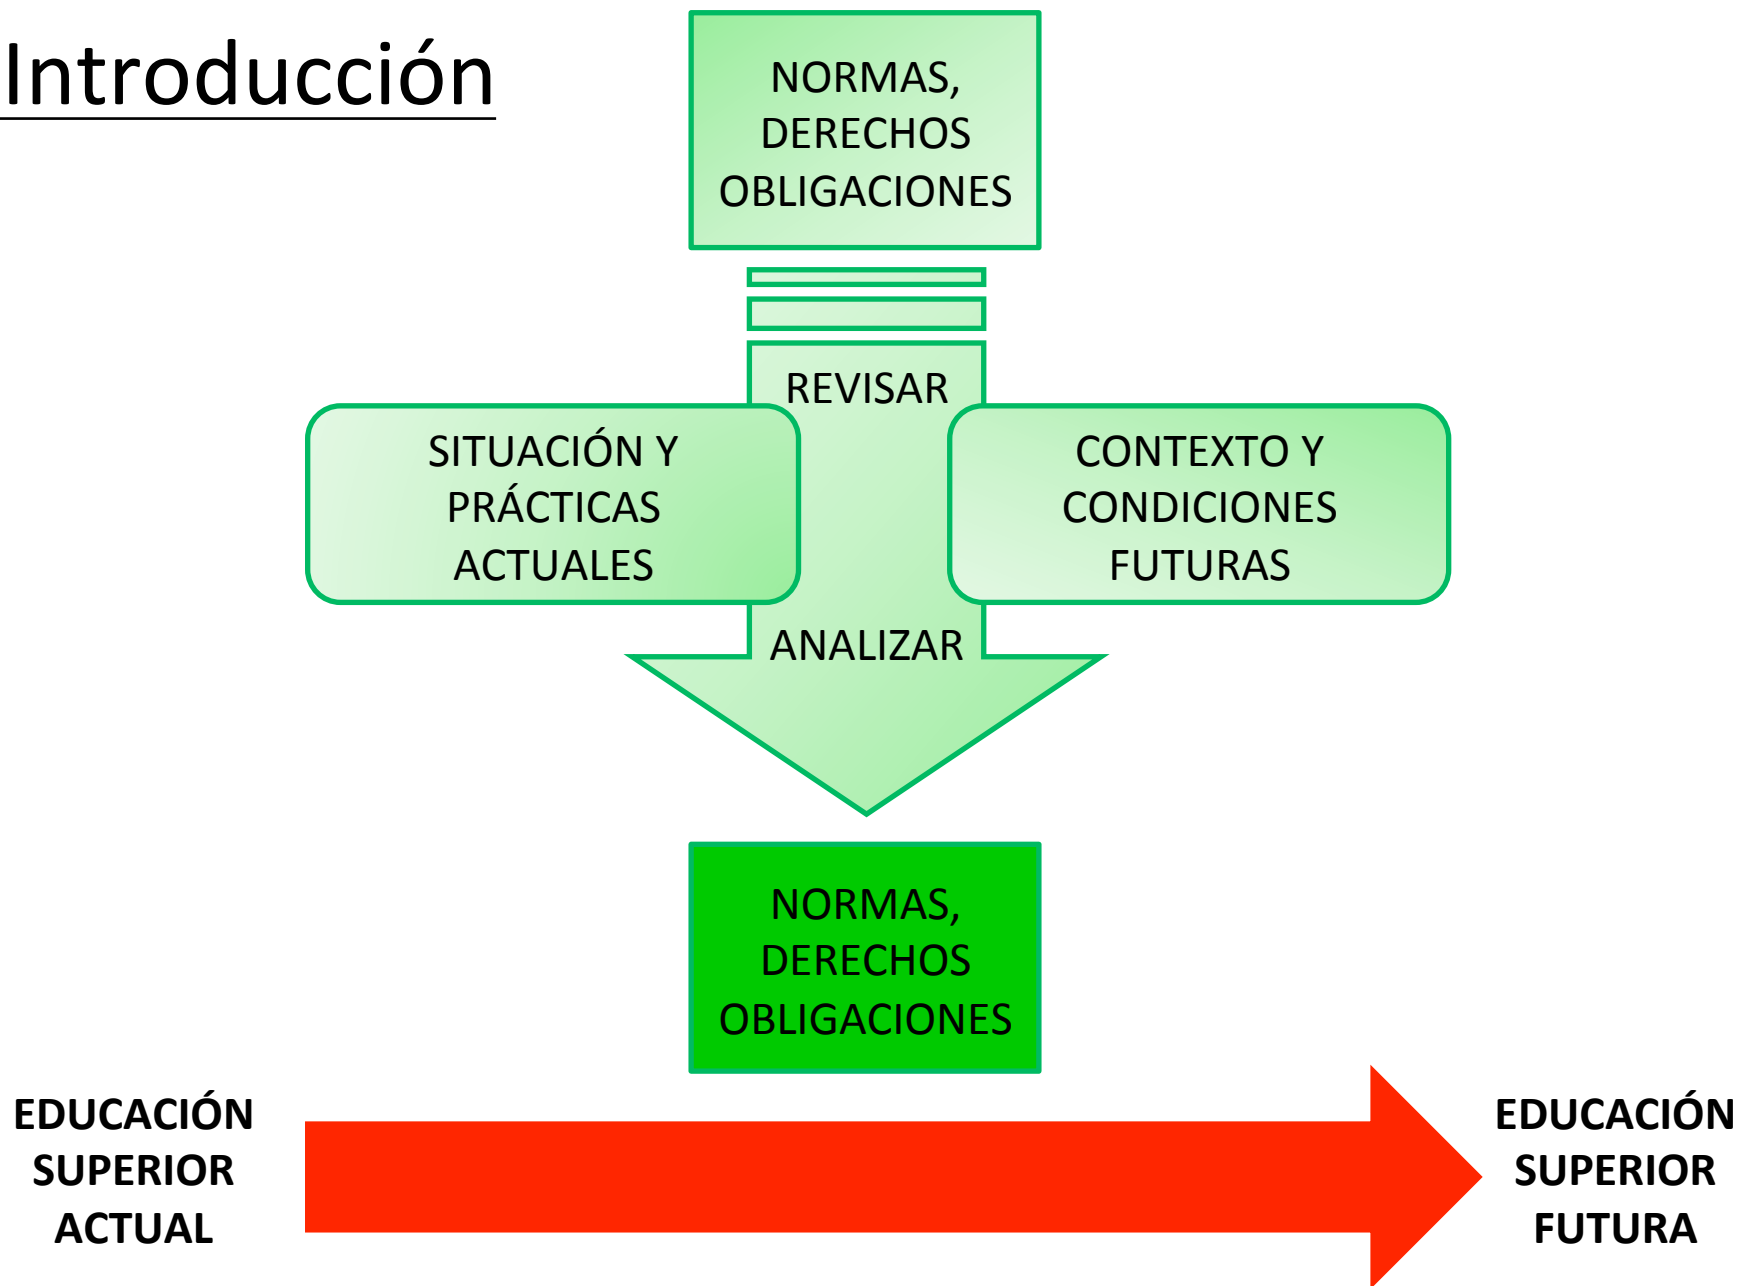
Introducción

NORMAS, DERECHOS OBLIGACIONES

REVISAR

SITUACIÓN Y PRÁCTICAS ACTUALES

CONTEXTO Y CONDICIONES FUTURAS

ANALIZAR

NORMAS, DERECHOS OBLIGACIONES

EDUCACIÓN SUPERIOR ACTUAL

EDUCACIÓN SUPERIOR FUTURA